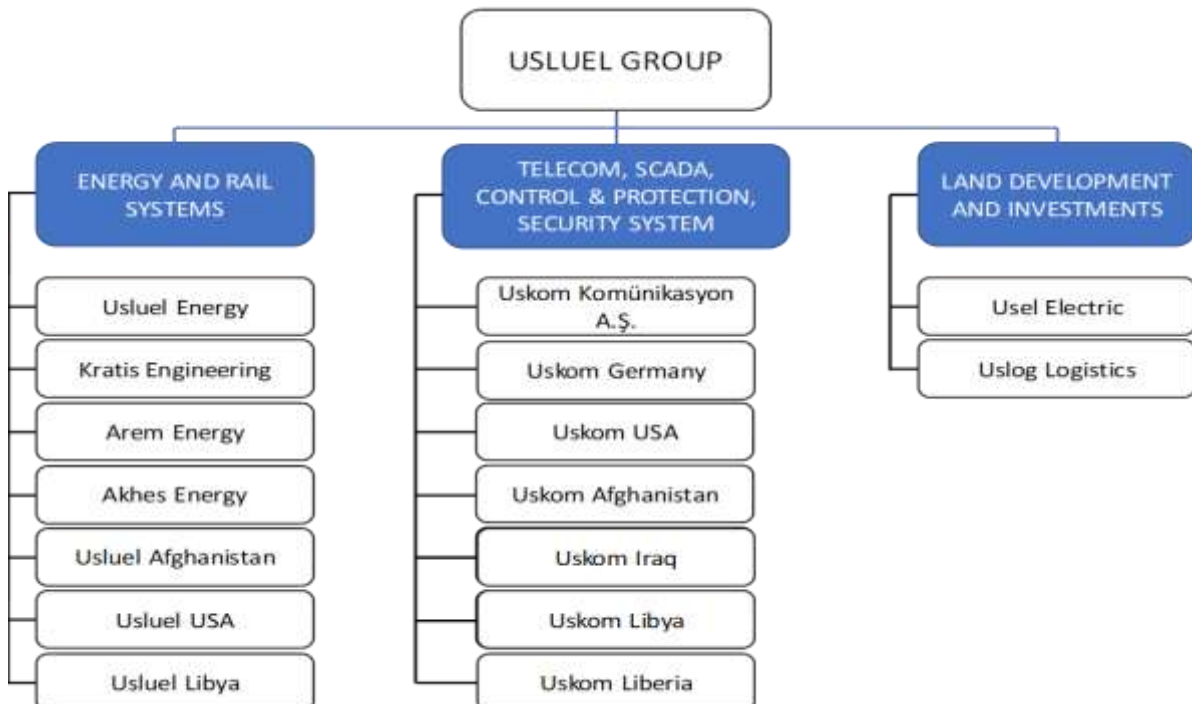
USLUEL GROUP

ENERGY AND RAIL SYSTEMS

Usluel Energy

Kratis Engineering

Arem Energy

Akhes Energy

Usluel Afghanistan

Usluel USA

Usluel Libya

TELECOM, SCADA, CONTROL & PROTECTION, SECURITY SYSTEM

Uskom Komünikasyon A.Ş.

Uskom Germany

Uskom USA

Uskom Afghanistan

Uskom Iraq

Uskom Libya

Uskom Liberia

LAND DEVELOPMENT AND INVESTMENTS

Usel Electric

Uslog Logistics